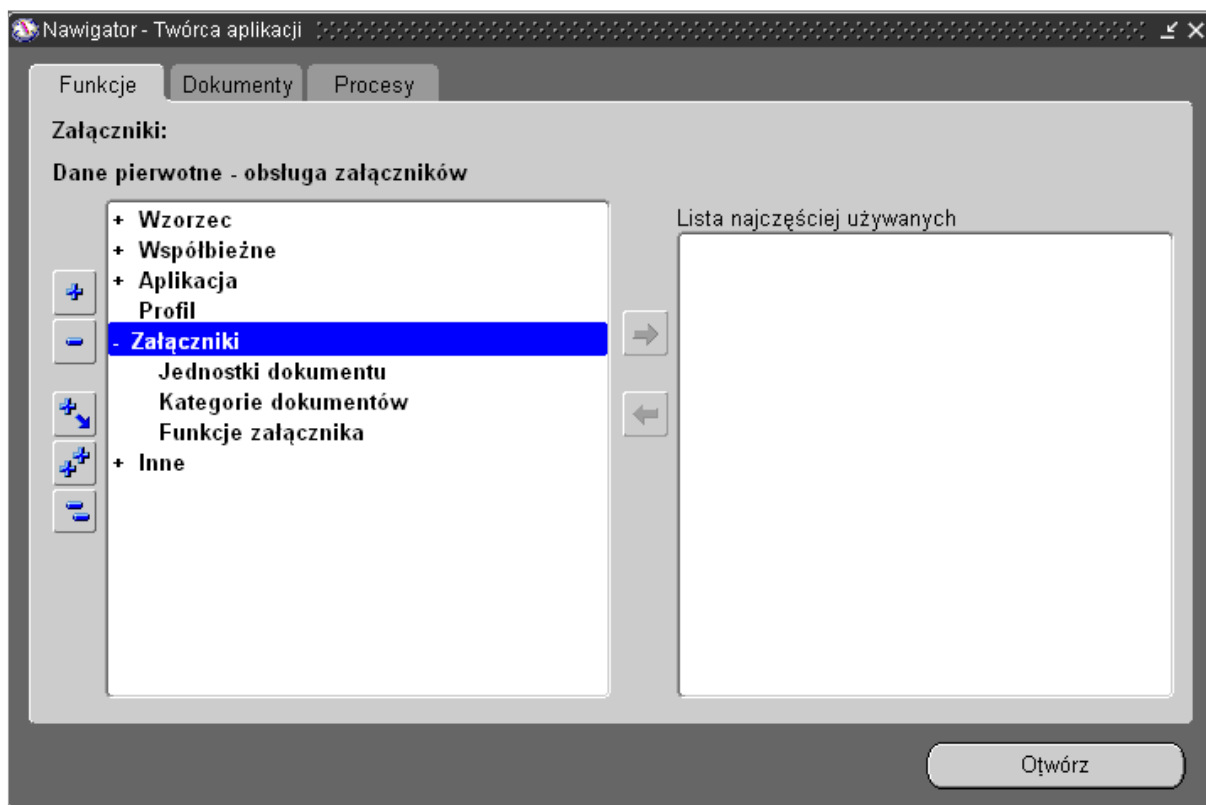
Nawigator - Twórca aplikacji

Funkcje | Dokumenty | Procesy

Załączniki:

Dane pierwotne - obsługa załączników

+ Wzorzec
+ Współbieżne
+ Aplikacja
Profil
- Załączniki
Jednostki dokumentu
Kategorie dokumentów
Funkcje załącznika
+ Inne

Lista najczęściej używanych

Otwórz